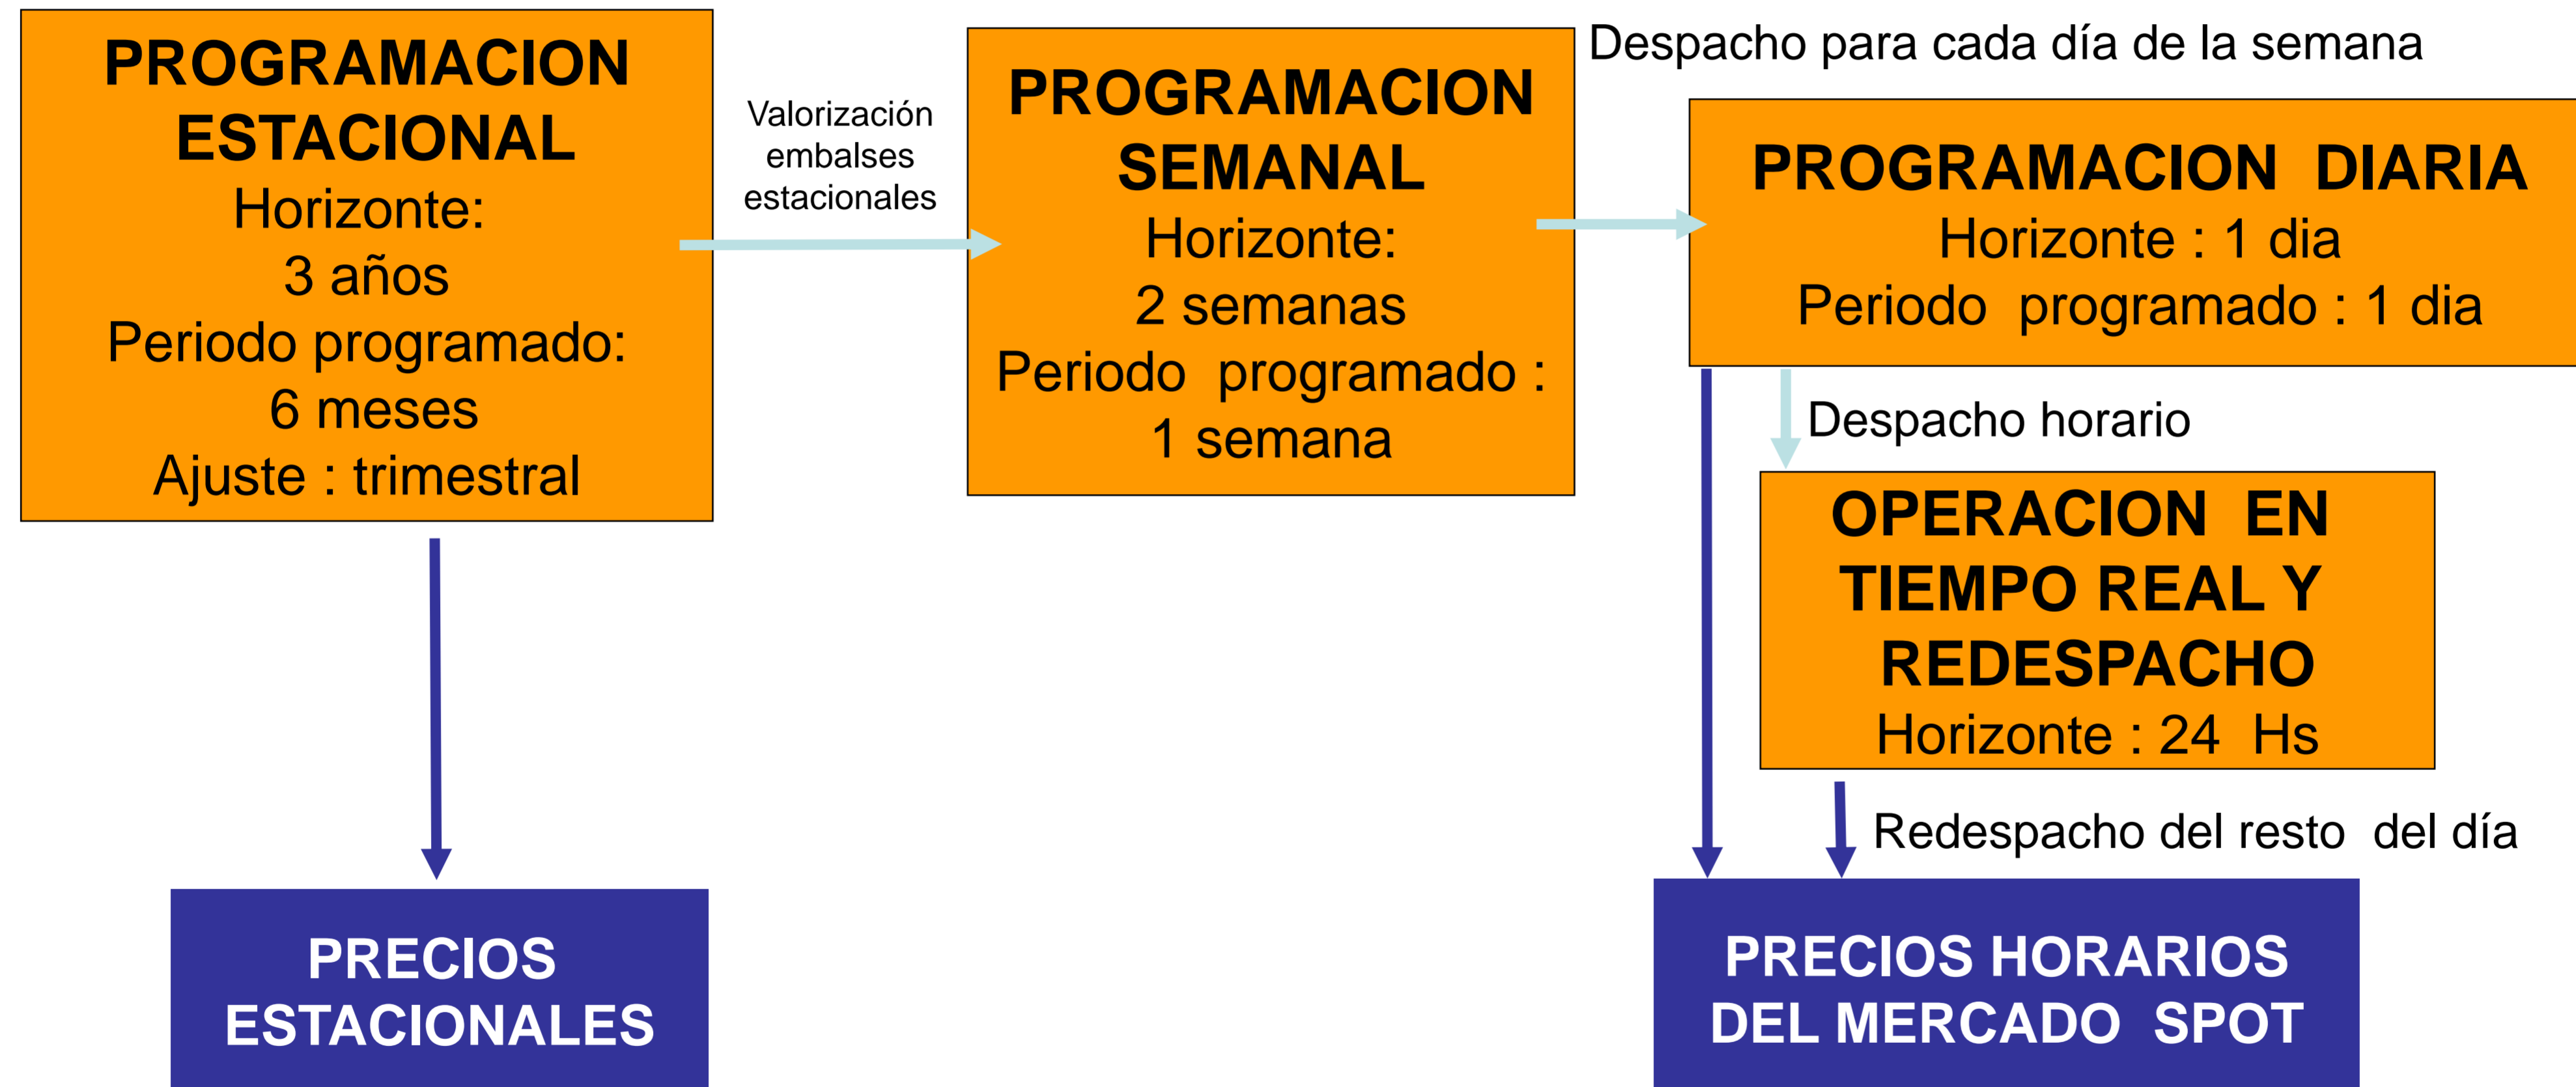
PROGRAMACION ESTACIONAL
Horizonte:
3 años
Periodo programado:
6 meses
Ajuste : trimestral

Valorización embalses estacionales

PROGRAMACION SEMANAL
Horizonte:
2 semanas
Periodo programado :
1 semana

Despacho para cada día de la semana

PROGRAMACION DIARIA
Horizonte : 1 dia
Periodo programado : 1 dia

Despacho horario

OPERACION EN TIEMPO REAL Y REDESPACHO
Horizonte : 24 Hs

Redespacho del resto del día

PRECIOS ESTACIONALES

PRECIOS HORARIOS DEL MERCADO SPOT